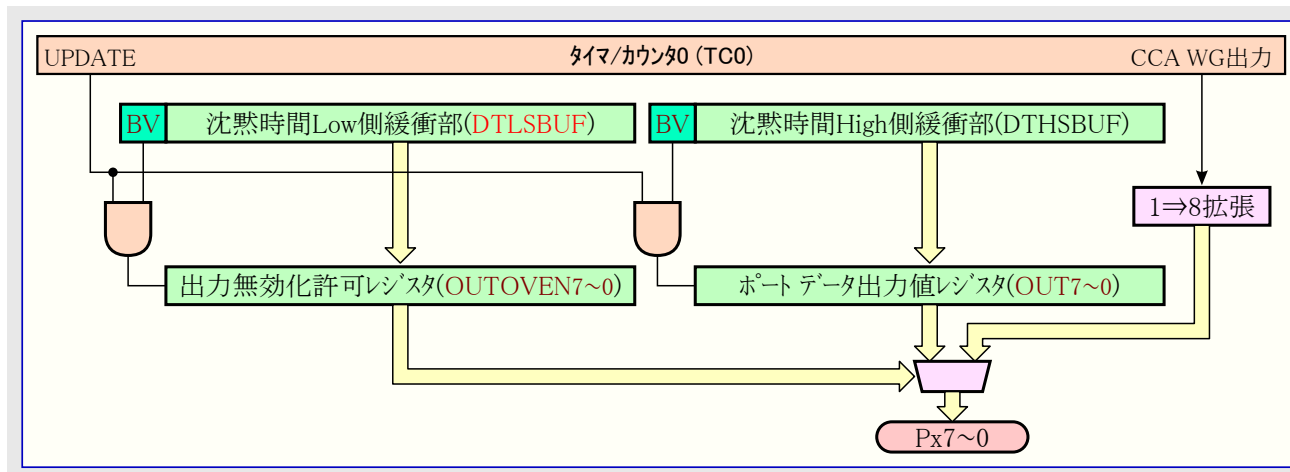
UPDATE

タイマ/カウンタ0 (TC0)

CCA WG出力

BV

沈黙時間Low側緩衝部(DTLSBUF)

BV

沈黙時間High側緩衝部(DTHSBUF)

1⇒8拡張

出力無効化許可レジスタ(OUTOVEN7~0)

ポート データ出力値レジスタ(OUT7~0)

Px7~0